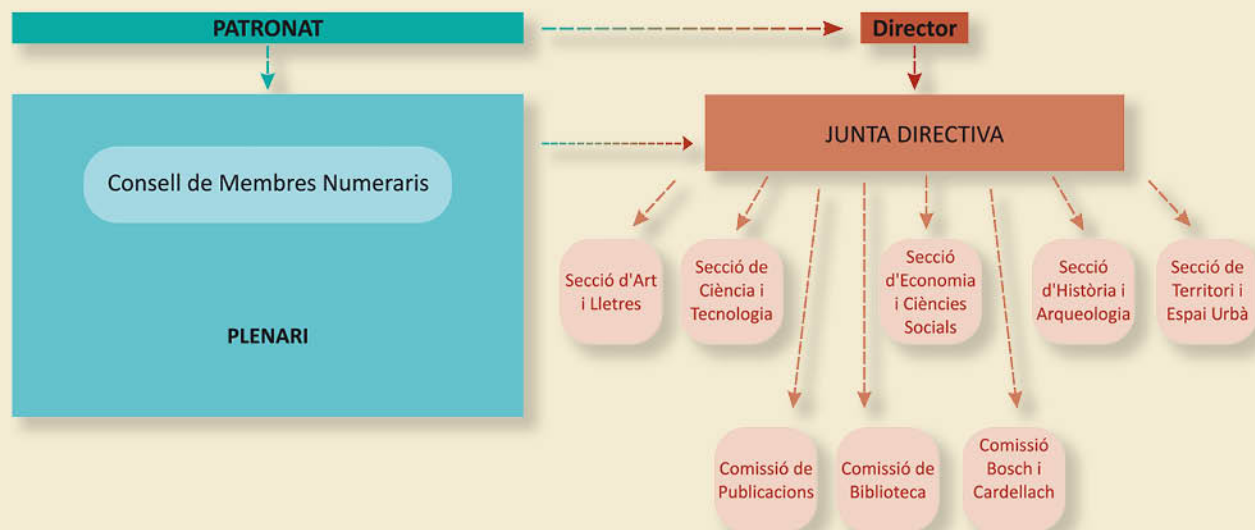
PATRONAT

Director

Consell de Membres Numeraris

PLENARI

JUNTA DIRECTIVA

Secció d'Art i Lletres

Secció de Ciència i Tecnologia

Secció d'Economia i Ciències Socials

Secció d'Història i Arqueologia

Secció de Territori i Espai Urbà

Comissió de Publicacions

Comissió de Biblioteca

Comissió Bosch i Cardellach